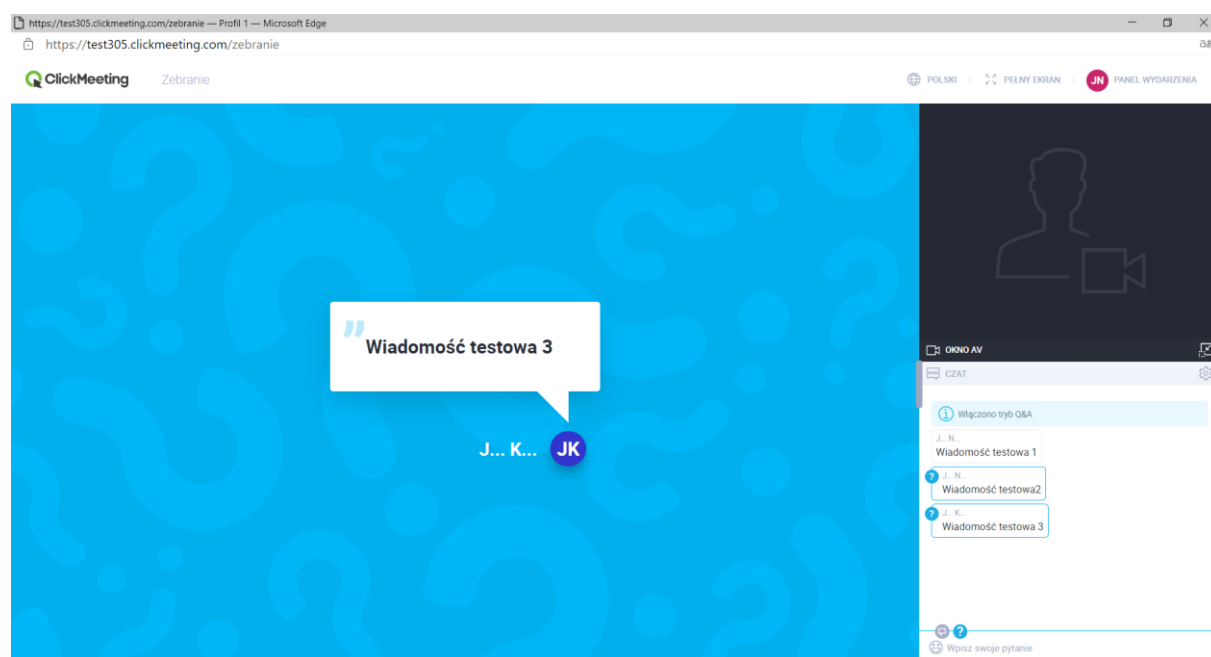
https://test305.clickmeeting.com/zebranie — Profil 1 — Microsoft Edge

https://test305.clickmeeting.com/zebranie

ClickMeeting Zebranie

POLSKI | PEŁNY EKRAN | JN PANEL WYDARZENIA

Wiadomość testowa 3

J... K... JK

OKNO AV

CZAT

Włączono tryb Q&A

J... N...
Wiadomość testowa 1

J... N...
Wiadomość testowa2

J... K...
Wiadomość testowa 3

Wpisz swoje pytanie